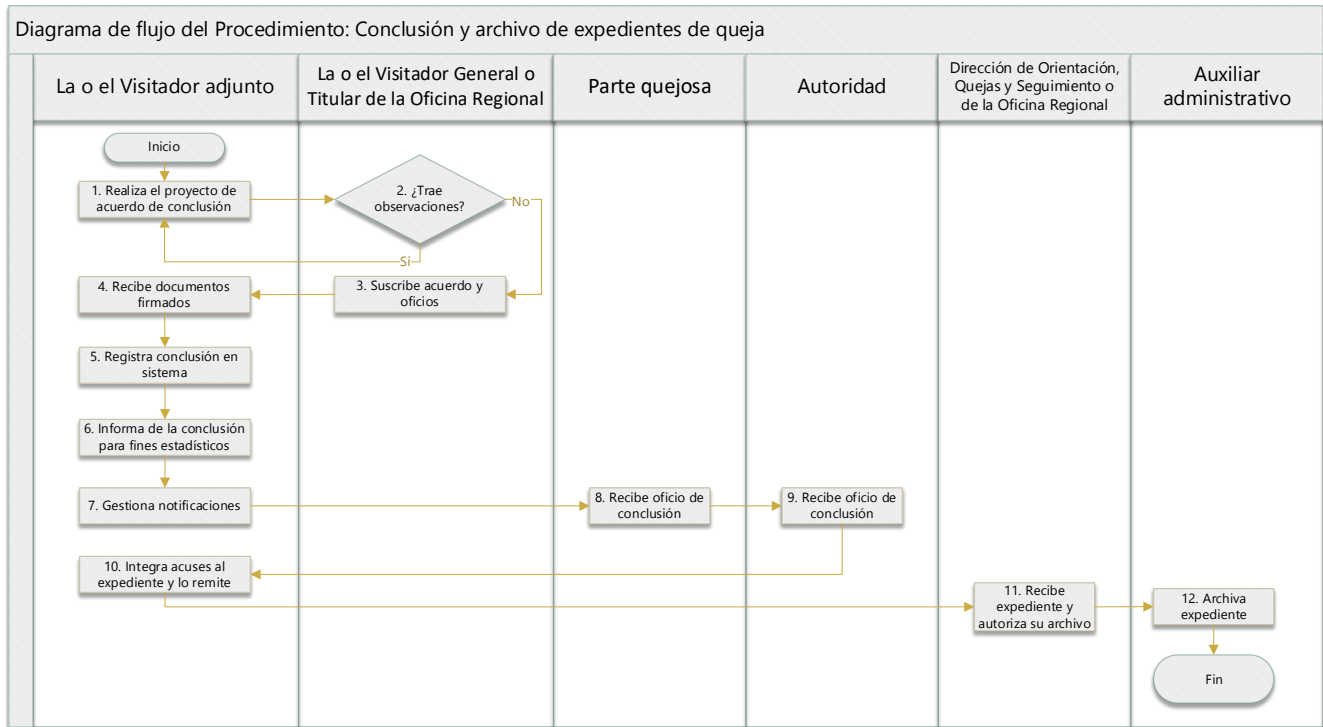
Diagrama de flujo del Procedimiento: Conclusión y archivo de expedientes de queja

| La o el Visitador adjunto | La o el Visitador General o Titular de la Oficina Regional | Parte quejosa | Autoridad | Dirección de Orientación, Quejas y Seguimiento o de la Oficina Regional | Auxiliar administrativo |
|---|---|---|---|---|---|

Inicio

1. Realiza el proyecto de acuerdo de conclusión

2. ¿Trae observaciones?

No

Sí

3. Suscribe acuerdo y oficios

4. Recibe documentos firmados

5. Registra conclusión en sistema

6. Informa de la conclusión para fines estadísticos

7. Gestiona notificaciones

8. Recibe oficio de conclusión

9. Recibe oficio de conclusión

10. Integra acuses al expediente y lo remite

11. Recibe expediente y autoriza su archivo

12. Archiva expediente

Fin